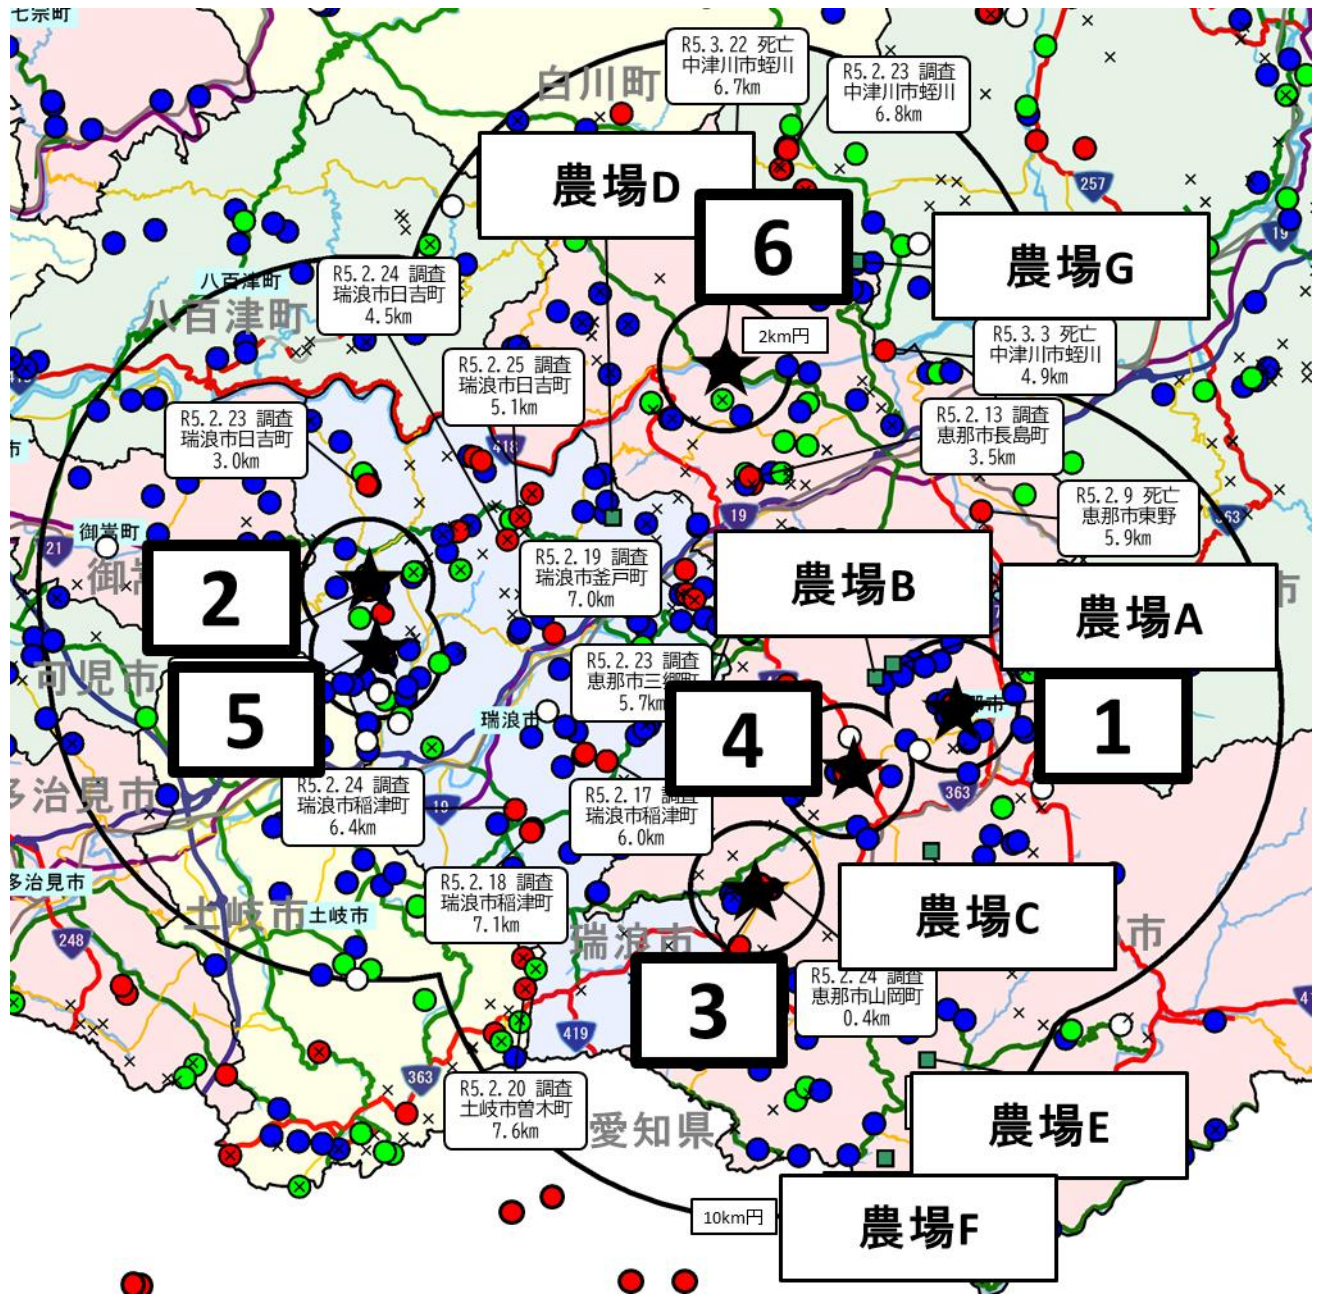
七宗町

白川町

R5.3.22 死亡
中津川市蛭川
6.7km

R5.2.23 調査
中津川市蛭川
6.8km

農場D

6

農場G

257

八百津町
八百津町

R5.2.24 調査
瑞浪市日吉町
4.5km

2km円

R5.3.3 死亡
中津川市蛭川
4.9km

R5.2.25 調査
瑞浪市日吉町
5.1km

R5.2.13 調査
恵那市長島町
3.5km

R5.2.23 調査
瑞浪市日吉町
3.0km

418

R5.2.9 死亡
恵那市東野
5.9km

御嵩町

21

19

2

R5.2.19 調査
瑞浪市釜戸町
7.0km

農場B

農場A

可児市

R5.2.23 調査
恵那市三郷町
5.7km

5

瑞浪市

4

1

多治見市

R5.2.24 調査
瑞浪市稲津町
6.4km

363

R5.2.17 調査
瑞浪市稲津町
6.0km

19

多治見市

R5.2.18 調査
瑞浪市稲津町
7.1km

土岐市 土岐市

農場C

248

瑞浪市

3

R5.2.24 調査
恵那市山岡町
0.4km

419

363

R5.2.20 調査
土岐市曽木町
7.6km

愛知県

農場E

10km円

農場F